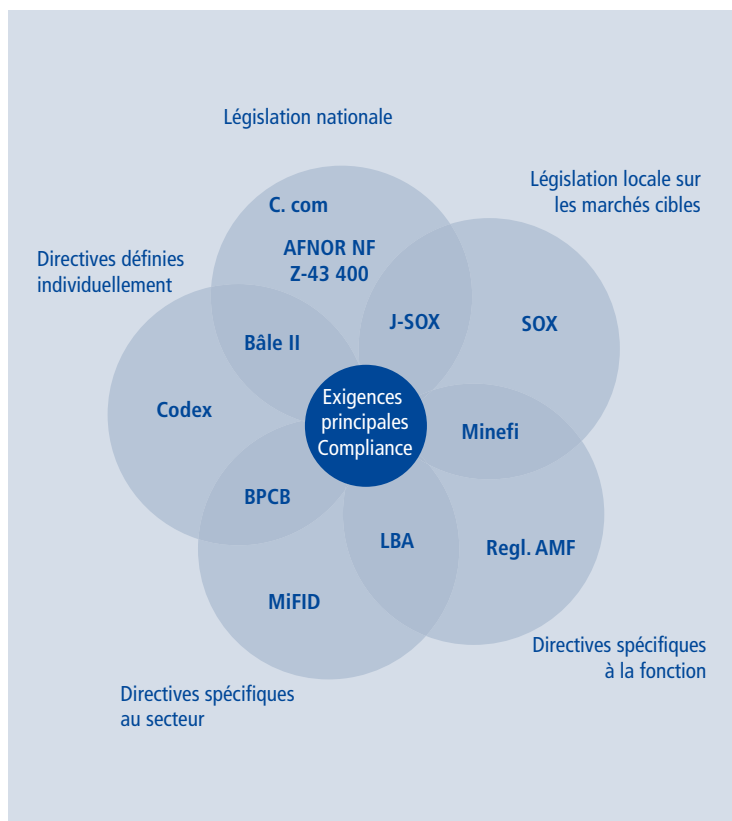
Législation nationale

Législation locale sur les marchés cibles

Directives définies individuellement

C. com

AFNOR NF Z-43 400

J-SOX

SOX

Bâle II

Codex

Exigences principales Compliance

Minefi

BPCB

LBA

Regl. AMF

MiFID

Directives spécifiques à la fonction

Directives spécifiques au secteur